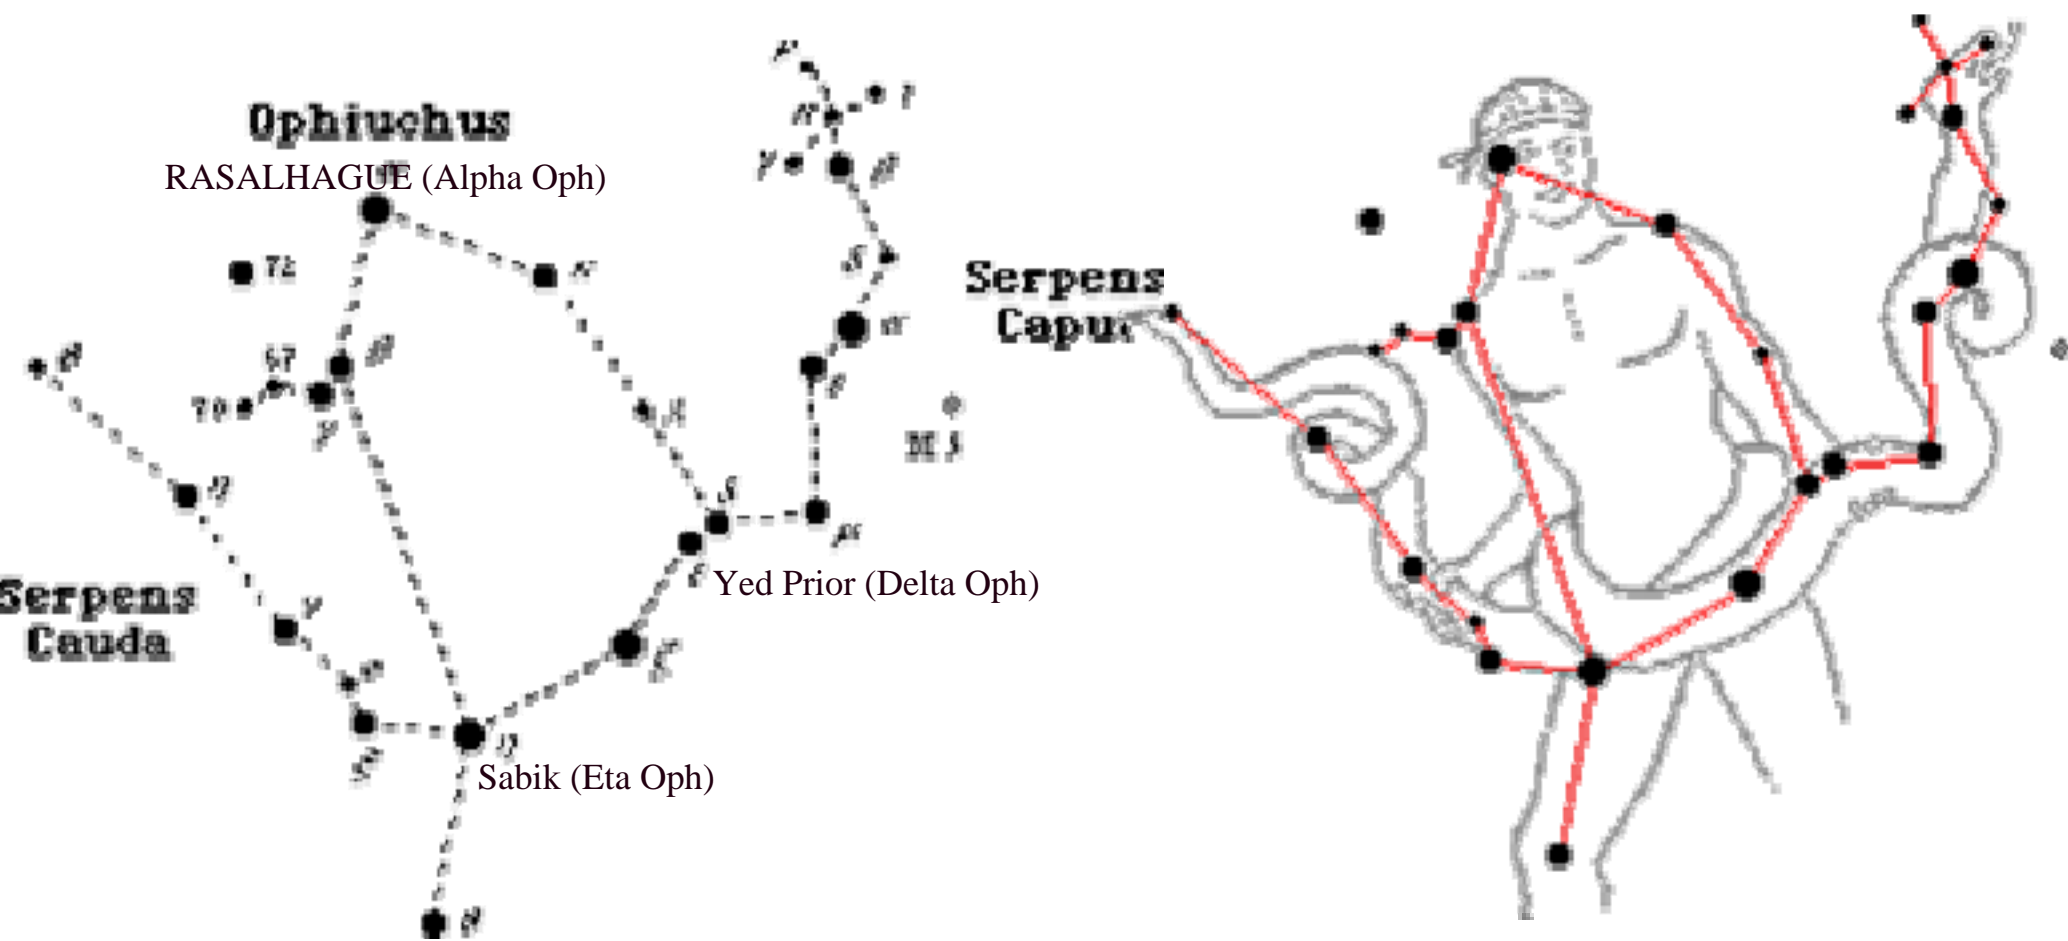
Ophiuchus

RASALHAGUE (Alpha Oph)

72

$\kappa$

67

$\beta$

70

$\gamma$

$\theta$

$\eta$

$\lambda$

$\delta$

$\varepsilon$

Yed Prior (Delta Oph)

$\mu$

$\zeta$

Serpens Cauda

$\nu$

$\xi$

$\eta$

Sabik (Eta Oph)

$\theta$

$\beta$

$\gamma$

$\iota$

$\kappa$

$\delta$

$\alpha$

$\varepsilon$

M 5

Serpens Capu